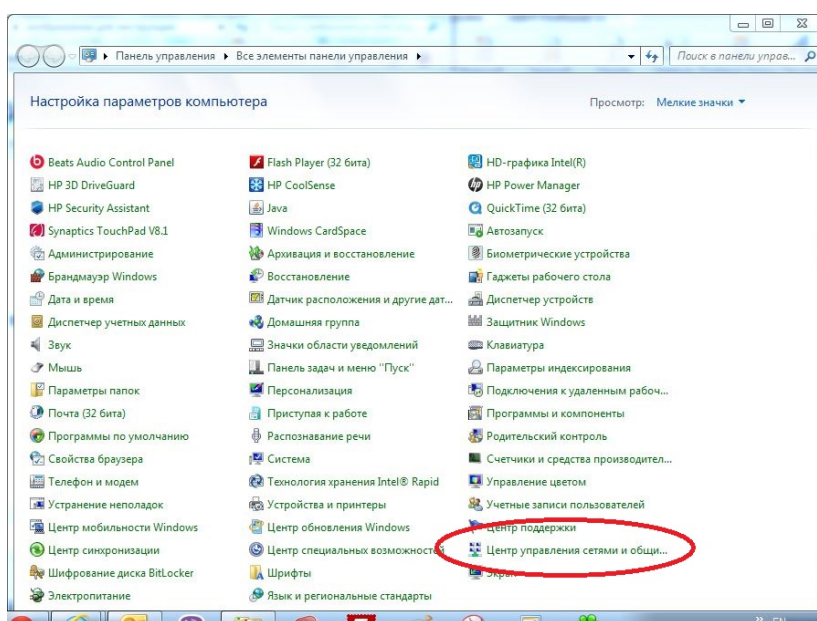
Панель управления ▸ Все элементы панели управления ▸

Поиск в панели управ...

Настройка параметров компьютера

Просмотр: Мелкие значки ▾

Beats Audio Control Panel
HP 3D DriveGuard
HP Security Assistant
Synaptics TouchPad V8.1
Администрирование
Брандмауэр Windows
Дата и время
Диспетчер учетных данных
Звук
Мышь
Параметры папок
Почта (32 бита)
Программы по умолчанию
Свойства браузера
Телефон и модем
Устранение неполадок
Центр мобильности Windows
Центр синхронизации
Шифрование диска BitLocker
Электропитание

Flash Player (32 бита)
HP CoolSense
Java
Windows CardSpace
Архивация и восстановление
Восстановление
Датчик расположения и другие дат...
Домашняя группа
Значки области уведомлений
Панель задач и меню "Пуск"
Персонализация
Приступая к работе
Распознавание речи
Система
Технология хранения Intel® Rapid
Устройства и принтеры
Центр обновления Windows
Центр специальных возможностей
Шрифты
Язык и региональные стандарты

HD-графика Intel(R)
HP Power Manager
QuickTime (32 бита)
Автозапуск
Биометрические устройства
Гаджеты рабочего стола
Диспетчер устройств
Защитник Windows
Клавиатура
Параметры индексирования
Подключения к удаленным рабоч...
Программы и компоненты
Родительский контроль
Счетчики и средства производител...
Управление цветом
Учетные записи пользователей
Центр поддержки
Центр управления сетями и общи...
Экран

EN